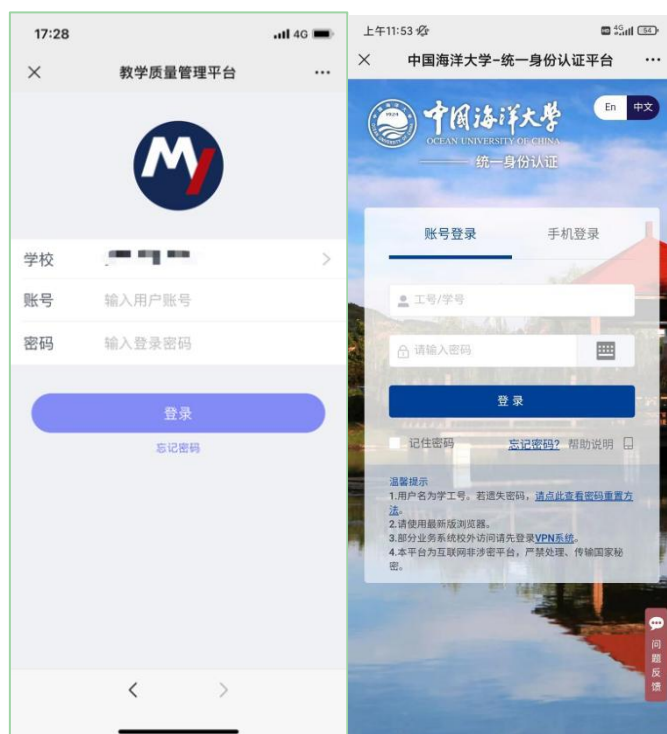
17:28

4G

×

教学质量管理平台

···

学校 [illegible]

账号 输入用户账号

密码 输入登录密码

登录

忘记密码

上午11:53

4G

54

×

中国海洋大学-统一身份认证平台

···

中国海洋大学

OCEAN UNIVERSITY OF CHINA

统一身份认证

En 中文

账号登录

手机登录

工号/学号

请输入密码

登 录

记住密码

忘记密码? 帮助说明

温馨提示

1.用户名为学工号。若遗失密码，请点此查看密码重置方法。

2.请使用最新版浏览器。

3.部分业务系统校外访问请先登录VPN系统。

4.本平台为互联网非涉密平台，严禁处理、传输国家秘密。

问题反馈